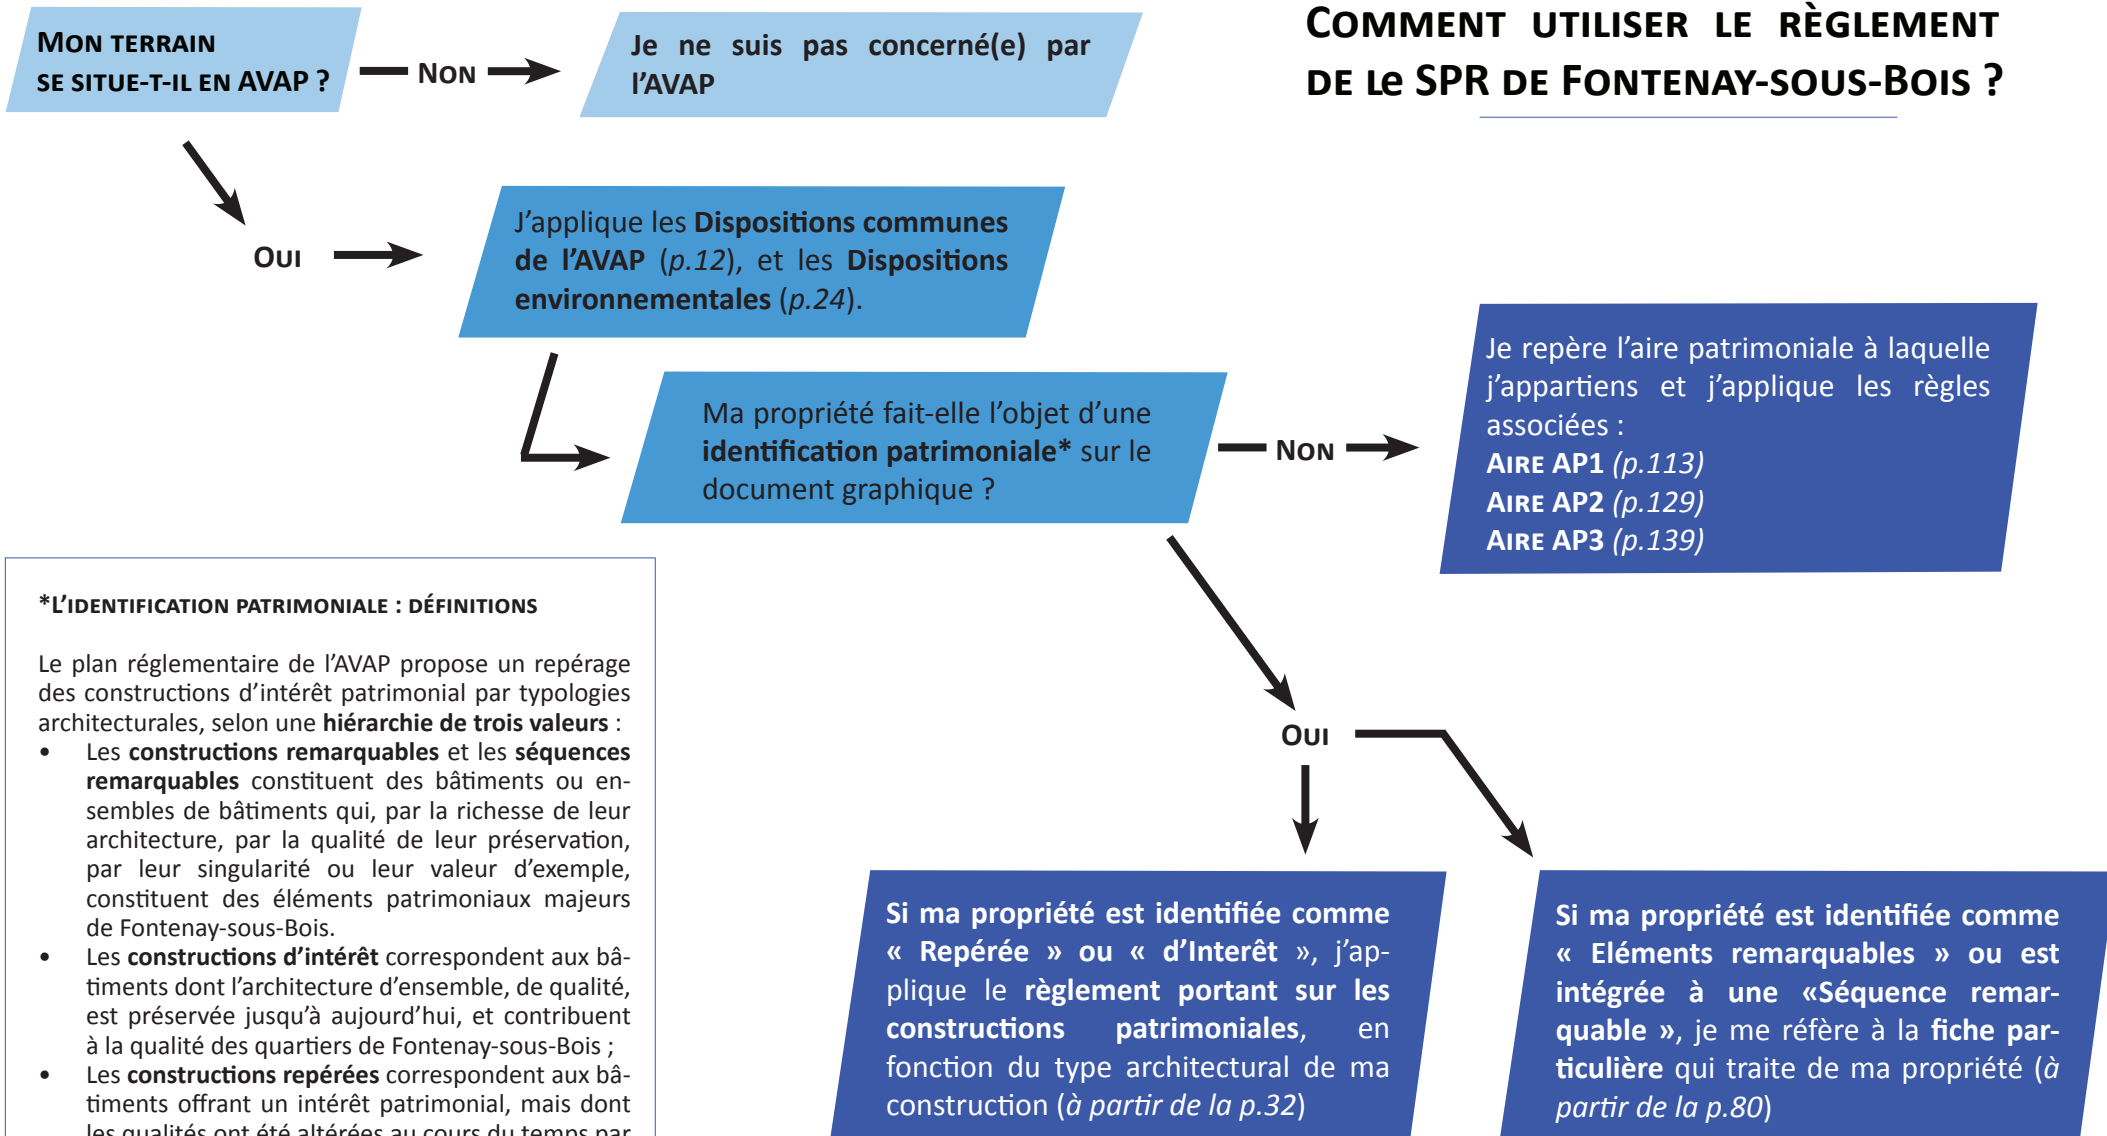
Comment utiliser le règlement de Le SPR de Fontenay-sous-Bois ?

Mon terrain se situe-t-il en AVAP ?

Non

Je ne suis pas concerné(e) par l'AVAP

Oui

J'applique les **Dispositions communes de l'AVAP** (*p.12*), et les **Dispositions environnementales** (*p.24*).

Ma propriété fait-elle l'objet d'une **identification patrimoniale*** sur le document graphique ?

Non

Je repère l'aire patrimoniale à laquelle j'appartiens et j'applique les règles associées :
**Aire AP1** (*p.113*)
**Aire AP2** (*p.129*)
**Aire AP3** (*p.139*)

Oui

Si ma propriété est identifiée comme « Repérée » ou « d'Interêt », j'applique le **règlement portant sur les constructions patrimoniales**, en fonction du type architectural de ma construction (*à partir de la p.32*)

Si ma propriété est identifiée comme « Eléments remarquables » ou est intégrée à une «Séquence remarquable », je me réfère à la **fiche particulière** qui traite de ma propriété (*à partir de la p.80*)

*L'identification patrimoniale : définitions

Le plan réglementaire de l'AVAP propose un repérage des constructions d'intérêt patrimonial par typologies architecturales, selon une **hiérarchie de trois valeurs** :
• Les **constructions remarquables** et les **séquences remarquables** constituent des bâtiments ou ensembles de bâtiments qui, par la richesse de leur architecture, par la qualité de leur préservation, par leur singularité ou leur valeur d'exemple, constituent des éléments patrimoniaux majeurs de Fontenay-sous-Bois.
• Les **constructions d'intérêt** correspondent aux bâtiments dont l'architecture d'ensemble, de qualité, est préservée jusqu'à aujourd'hui, et contribuent à la qualité des quartiers de Fontenay-sous-Bois ;
• Les **constructions repérées** correspondent aux bâtiments offrant un intérêt patrimonial, mais dont les qualités ont été altérées au cours du temps par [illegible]